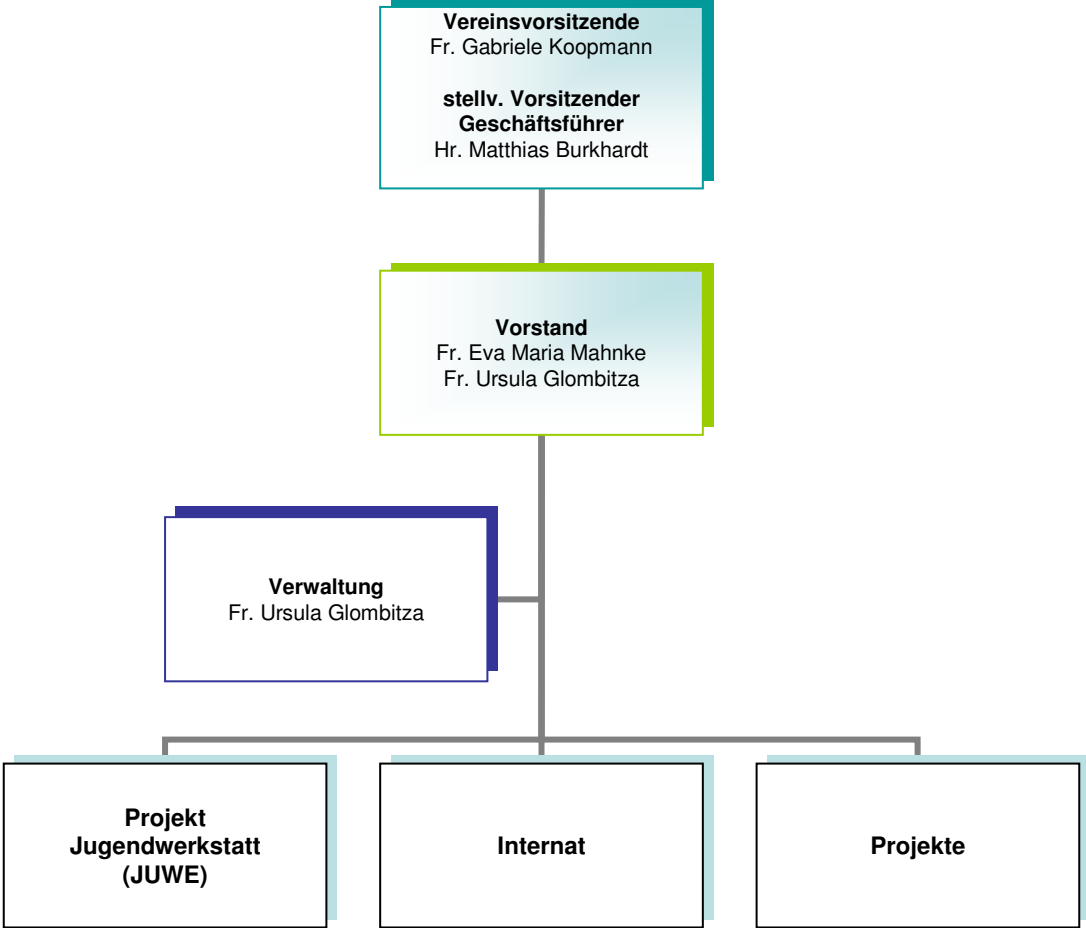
**Vereinsvorsitzende**
Fr. Gabriele Koopmann

**stellv. Vorsitzender**
**Geschäftsführer**
Hr. Matthias Burkhardt

**Vorstand**
Fr. Eva Maria Mahnke
Fr. Ursula Glombitza

**Verwaltung**
Fr. Ursula Glombitza

**Projekt Jugendwerkstatt (JUWE)**

**Internat**

**Projekte**